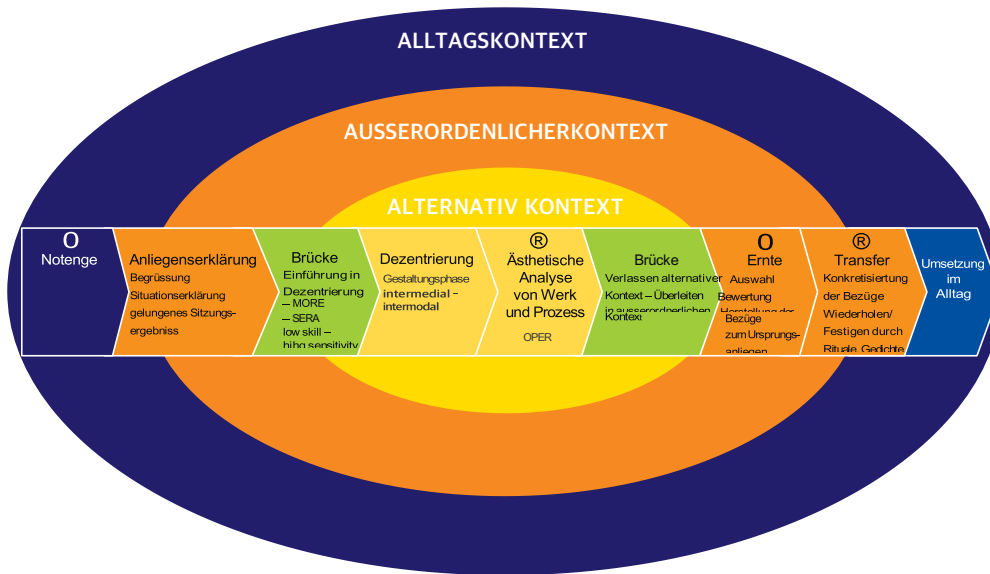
ALLTAGSKONTEXT

AUSSERORDENLICHERKONTEXT

ALTERNATIV KONTEXT

O
Notenge

Anliegenserklärung
Begrüssung
Situationserklärung
gelungenes Sitzungsergebnis

Brücke
Einführung in Dezentrierung
– MORE
– SERA
low skill –
high sensitivity

Dezentrierung
Gestaltungsphase
intermedial -
intermodal

®
Ästhetische Analyse von Werk und Prozess
OPER

Brücke
Verlassen alternativer Kontext – Überleiten in ausserordentlichen Kontext

O
Ernte
Auswahl
Bewertung
Herstellung der Bezüge
zum Ursprungsanliegen

®
Transfer
Konkretisiertung der Bezüge
Wiederholen/
Festigen durch Rituale, Gedichte

Umsetzung im Alltag